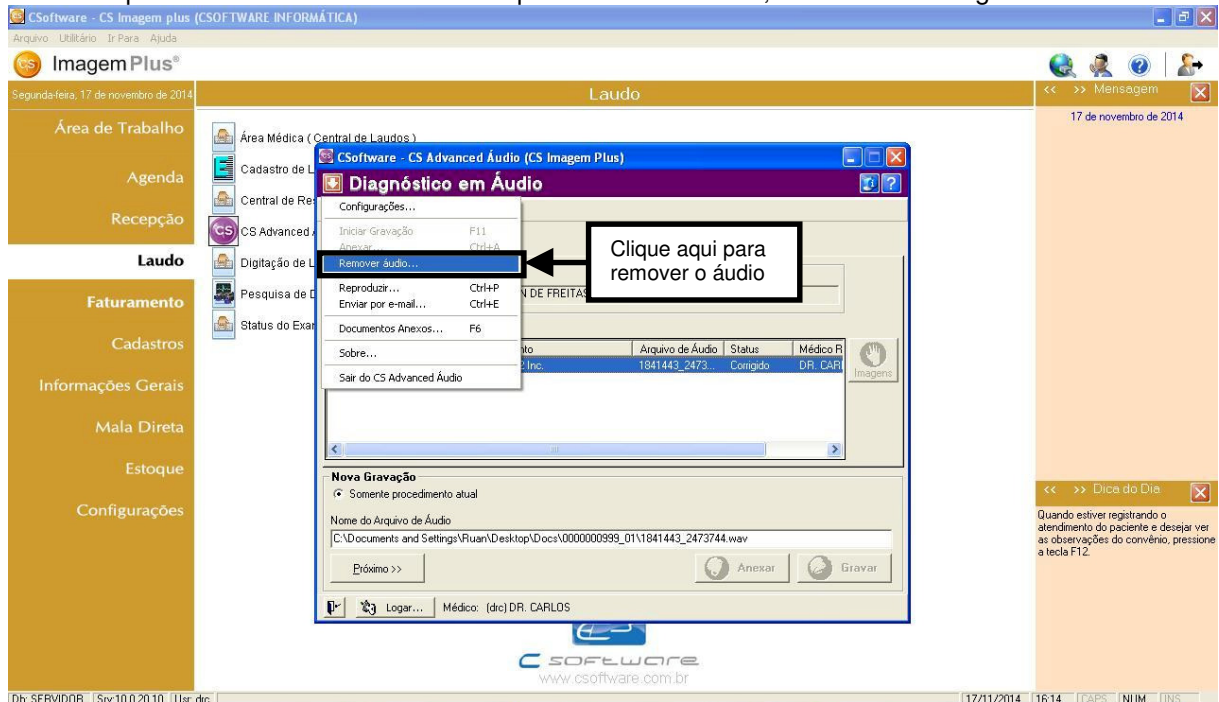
CSoftware - CS Imagem plus (CSOFTWARE INFORMÁTICA)

Arquivo Utilitário Ir Para Ajuda

ImagemPlus®

Segunda-feira, 17 de novembro de 2014

Laudo

<< >> Mensagem

17 de novembro de 2014

Área de Trabalho

Agenda

Recepção

Laudo

Faturamento

Cadastros

Informações Gerais

Mala Direta

Estoque

Configurações

Área Médica ( Central de Laudos )

Cadastro de L

Central de Re

CS Advanced

Digitação de L

Pesquisa de D

Status do Exam

CSoftware - CS Advanced Áudio (CS Imagem Plus)

Diagnóstico em Áudio

Configurações...

Iniciar Gravação F11

Anexar... Ctrl+A

Remover áudio...

Reproduzir... Ctrl+P

Enviar por e-mail... Ctrl+E

Documentos Anexos... F6

Sobre...

Sair do CS Advanced Áudio

Clique aqui para remover o áudio

N DE FREITAS

| nto | Arquivo de Áudio | Status | Médico R |
|---|---|---|---|
| Inc. | 1841443_2473... | Corrigido | DR. CAR |

Imagens

Nova Gravação

Somente procedimento atual

Nome do Arquivo de Áudio

C:\Documents and Settings\Ruan\Desktop\Docs\0000000999_01\1841443_2473744.wav

Próximo >>

Anexar

Gravar

Logar...

Médico: (drc) DR. CARLOS

<< >> Dica do Dia

Quando estiver registrando o atendimento do paciente e desejar ver as observações do convênio, pressione a tecla F12.

CSOFTWARE

www.csoftware.com.br

Db: SERVIDOR Srv:10.0.20.10 Usr: drc

17/11/2014 16:14 CAPS NUM INS